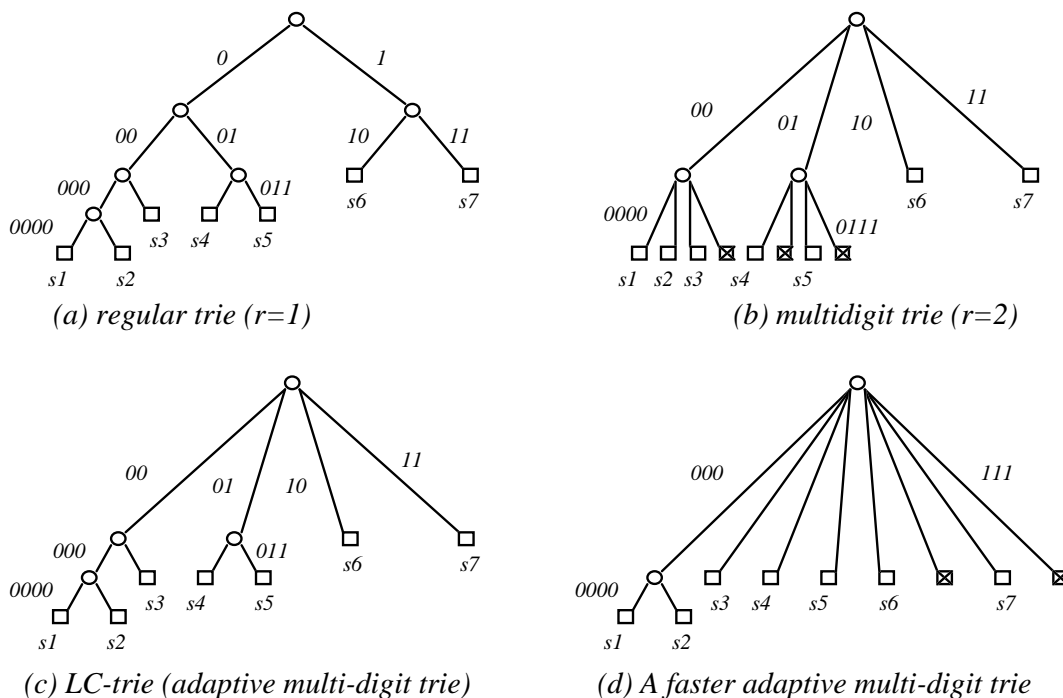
0
1
00
01
10
11
000
011
0000
s3
s4
s5
s6
s7
s1
s2
(a) regular trie (r=1)

00
01
10
11
0000
0111
s6
s7
s1
s2
s3
s4
s5
(b) multidigit trie (r=2)

00
01
10
11
000
011
0000
s3
s4
s5
s6
s7
s1
s2
(c) LC-trie (adaptive multi-digit trie)

000
111
0000
s3
s4
s5
s6
s7
s1
s2
(d) A faster adaptive multi-digit trie